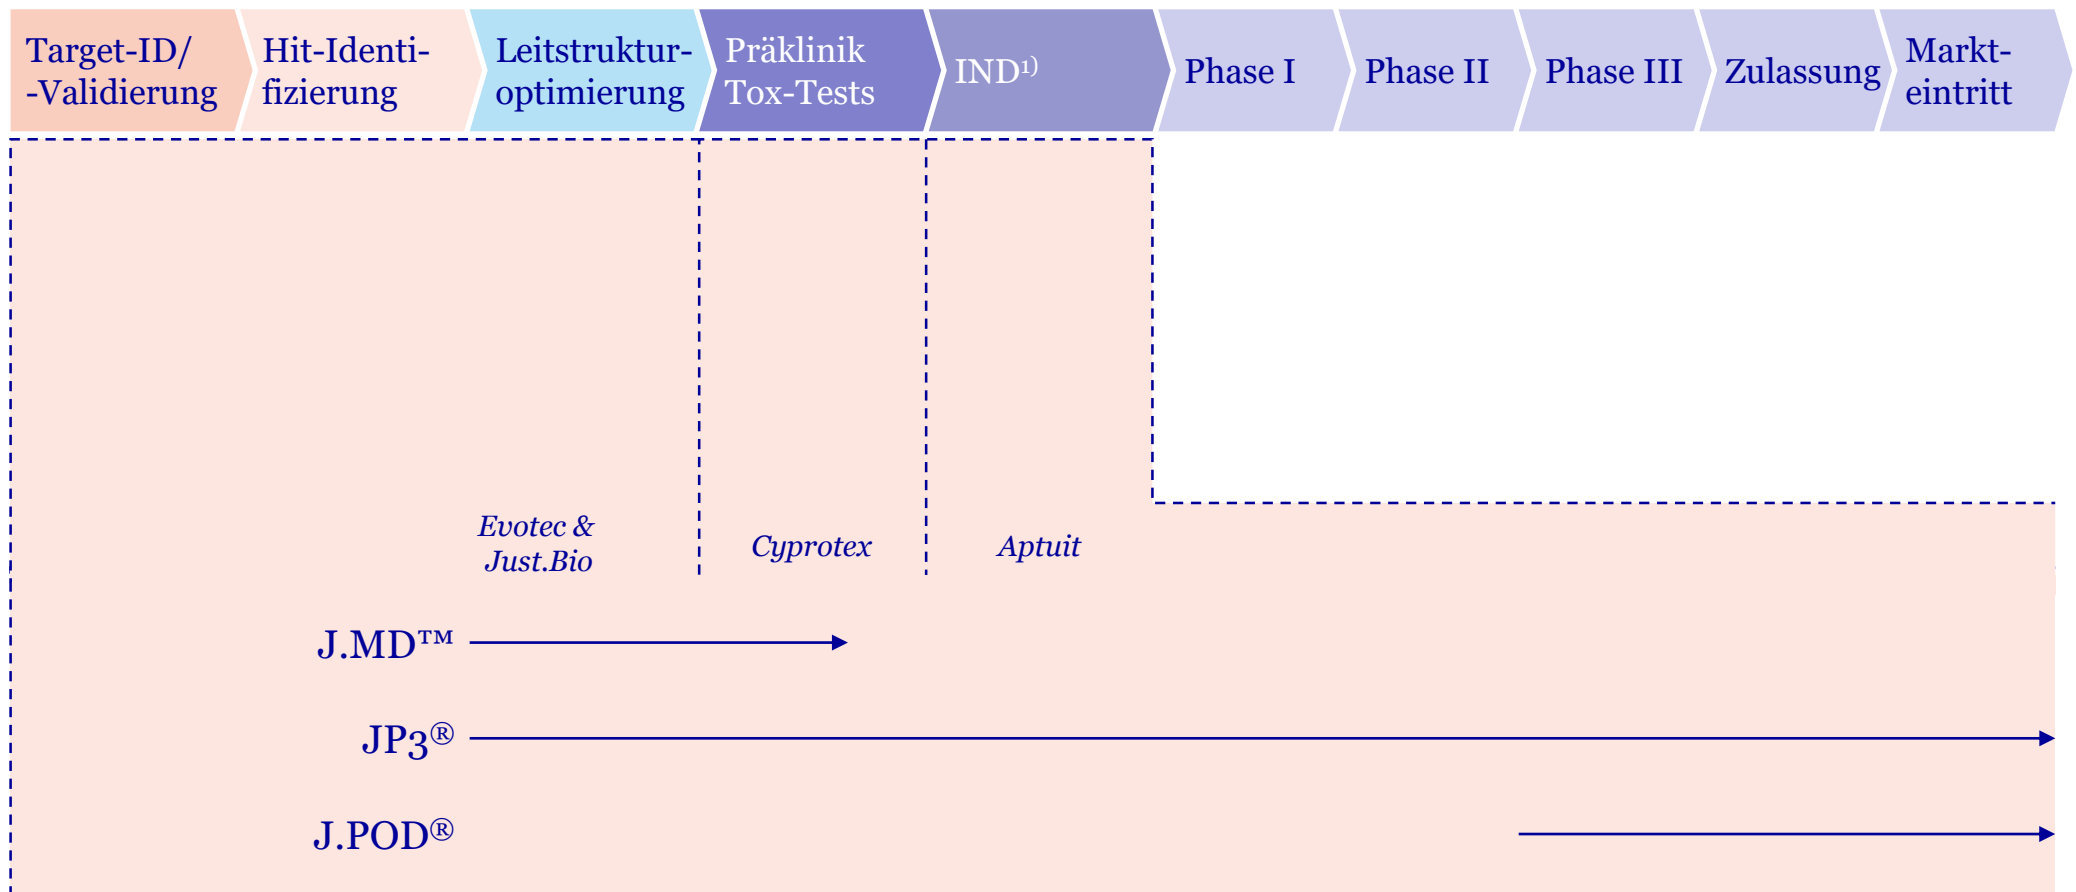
Target-ID/ -Validierung

Hit-Identifizierung

Leitstrukturoptimierung

Präklinik Tox-Tests

IND$^{1)}$

Phase I

Phase II

Phase III

Zulassung

Markteintritt

*Evotec & Just.Bio*

*Cyprotex*

*Aptuit*

J.MD™

JP3®

J.POD®